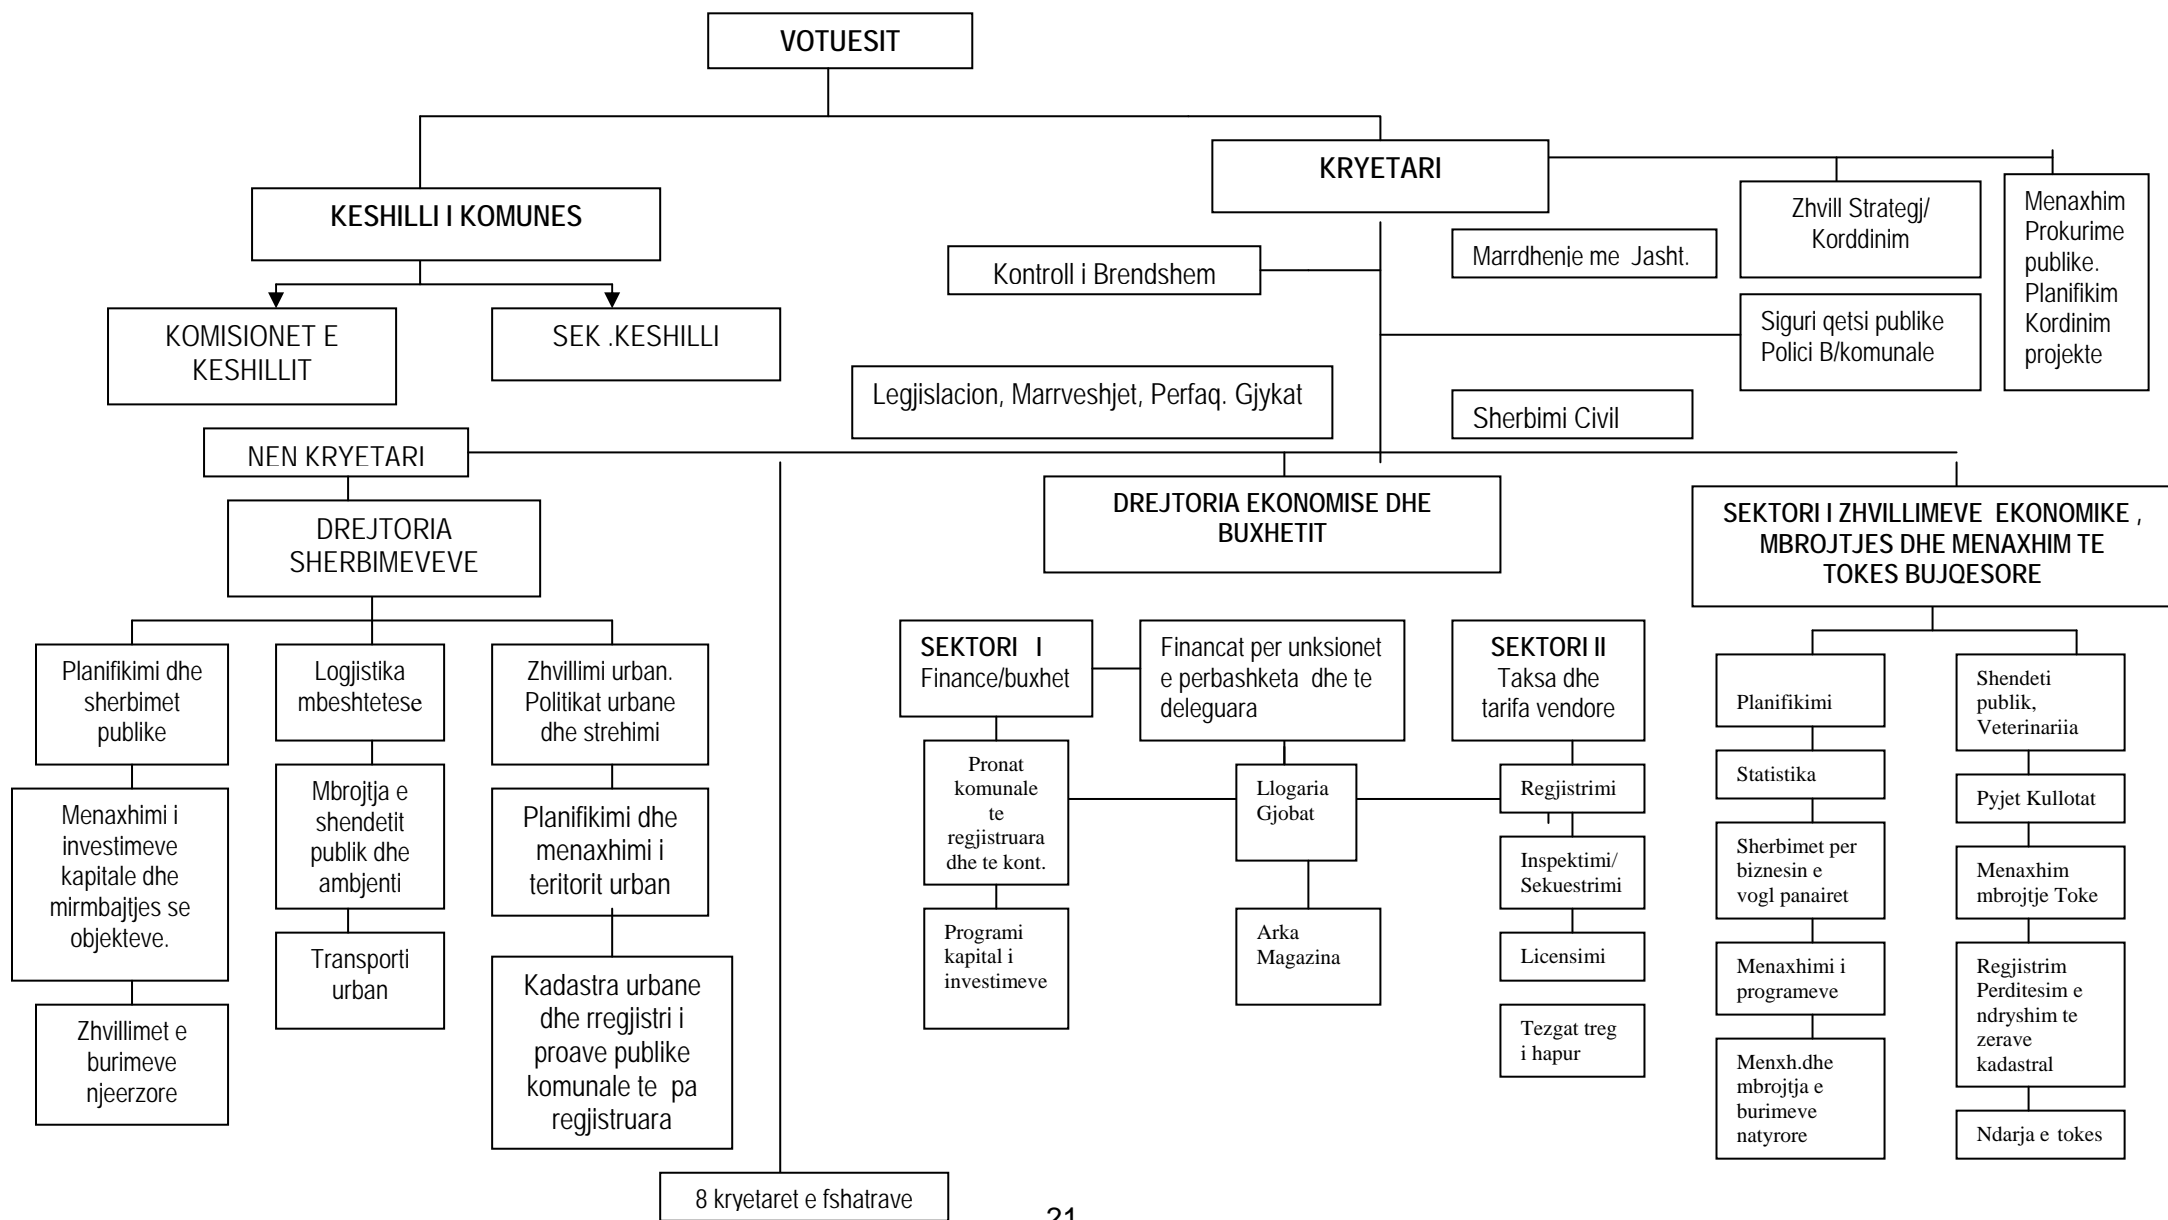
VOTUESIT

KESHILLI I KOMUNES

KOMISIONET E KESHILLIT

SEK .KESHILLI

KRYETARI

Kontroll i Brendshem

Marrdhenje me Jasht.

Zhvill Strategj/ Korddinim

Menaxhim Prokurime publike. Planifikim Kordinim projekte

Siguri qetsi publike Polici B/komunale

Legjislacion, Marrveshjet, Perfaq. Gjykat

Sherbimi Civil

NEN KRYETARI

DREJTORIA SHERBIMEVEVE

Planifikimi dhe sherbimet publike

Menaxhimi i investimeve kapitale dhe mirmbajtjes se objekteve.

Zhvillimet e burimeve njeerzore

Logjistika mbeshtetese

Mbrojtja e shendetit publik dhe ambjenti

Transporti urban

Zhvillimi urban. Politikat urbane dhe strehimi

Planifikimi dhe menaxhimi i teritorit urban

Kadastra urbane dhe rregjistri i proave publike komunale te pa regjistruara

8 kryetaret e fshatrave

DREJTORIA EKONOMISE DHE BUXHETIT

SEKTORI I Finance/buxhet

Pronat komunale te regjistruara dhe te kont.

Programi kapital i investimeve

Financat per unksionet e perbashketa dhe te deleguara

Llogaria Gjobat

Arka Magazina

SEKTORI II Taksa dhe tarifa vendore

Regjistrimi

Inspektimi/ Sekuestrimi

Licensimi

Tezgat treg i hapur

SEKTORI I ZHVILLIMEVE EKONOMIKE , MBROJTJES DHE MENAXHIM TE TOKES BUJQESORE

Planifikimi

Statistika

Sherbimet per biznesin e vogl panairet

Menaxhimi i programeve

Menxh.dhe mbrojtja e burimeve natyrore

Shendeti publik, Veterinariia

Pyjet Kullotat

Menaxhim mbrojtje Toke

Regjistrim Perditesim e ndryshim te zerave kadastral

Ndarja e tokes

21